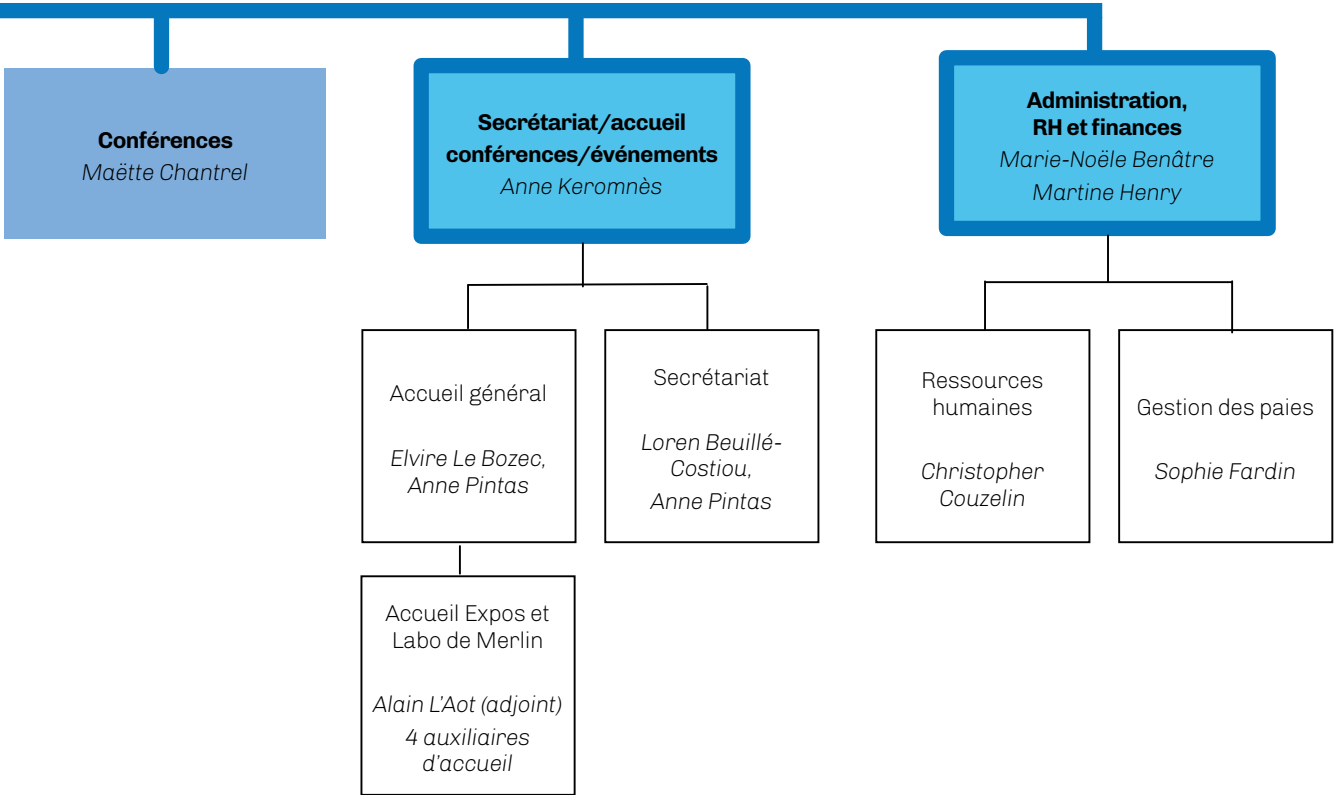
Conférences
Maëtte Chantrel

Secrétariat/accueil conférences/événements
Anne Keromnès

Administration, RH et finances
Marie-Noëlle Benâtre
Martine Henry

Accueil général
Elvire Le Bozec, Anne Pintas

Secrétariat
Loren Beuillé-Costiou, Anne Pintas

Ressources humaines
Christopher Couzelin

Gestion des paies
Sophie Fardin

Accueil Expos et Labo de Merlin
Alain L'Aot (adjoint)
4 auxiliaires d'accueil